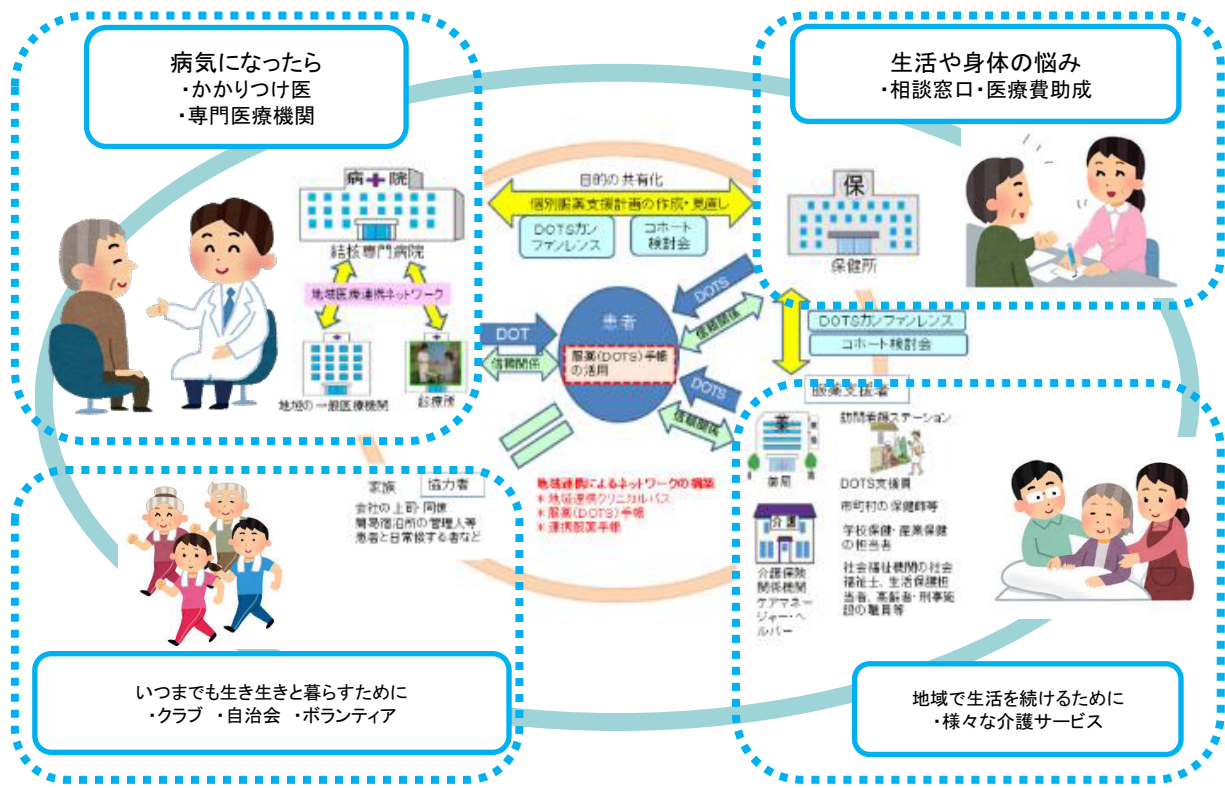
病気になったら
・かかりつけ医
・専門医療機関

生活や身体の悩み
・相談窓口・医療費助成

病院

結核専門病院

地域医療連携ネットワーク

地域の一般医療機関

診療所

目的の共有化

個別服薬支援計画の作成・見直し

DOTSカンファレンス

コホート検討会

保

保健所

DOTS

信頼関係

DOT

信頼関係

患者

服薬(DOTS)手帳の活用

DOTSカンファレンス

コホート検討会

DOTS

信頼関係

服薬支援者

薬

薬局

訪問看護ステーション

DOTS支援員

市町村の保健師等

学校保健・産業保健の担当者

社会福祉機関の社会福祉士、生活保護担当者、高齢者・刑事施設の職員等

介護

介護保険関係機関
ケアマネージャー・ヘルパー

家族

協力者

会社の上司・同僚
簡易宿泊所の管理人等
患者と日常接する者など

地域連携によるネットワークの構築
＊地域連携クリニカルパス
＊服薬(DOTS)手帳
＊連携服薬手帳

いつまでも生き生きと暮らすために
・クラブ ・自治会 ・ボランティア

地域で生活を続けるために
・様々な介護サービス